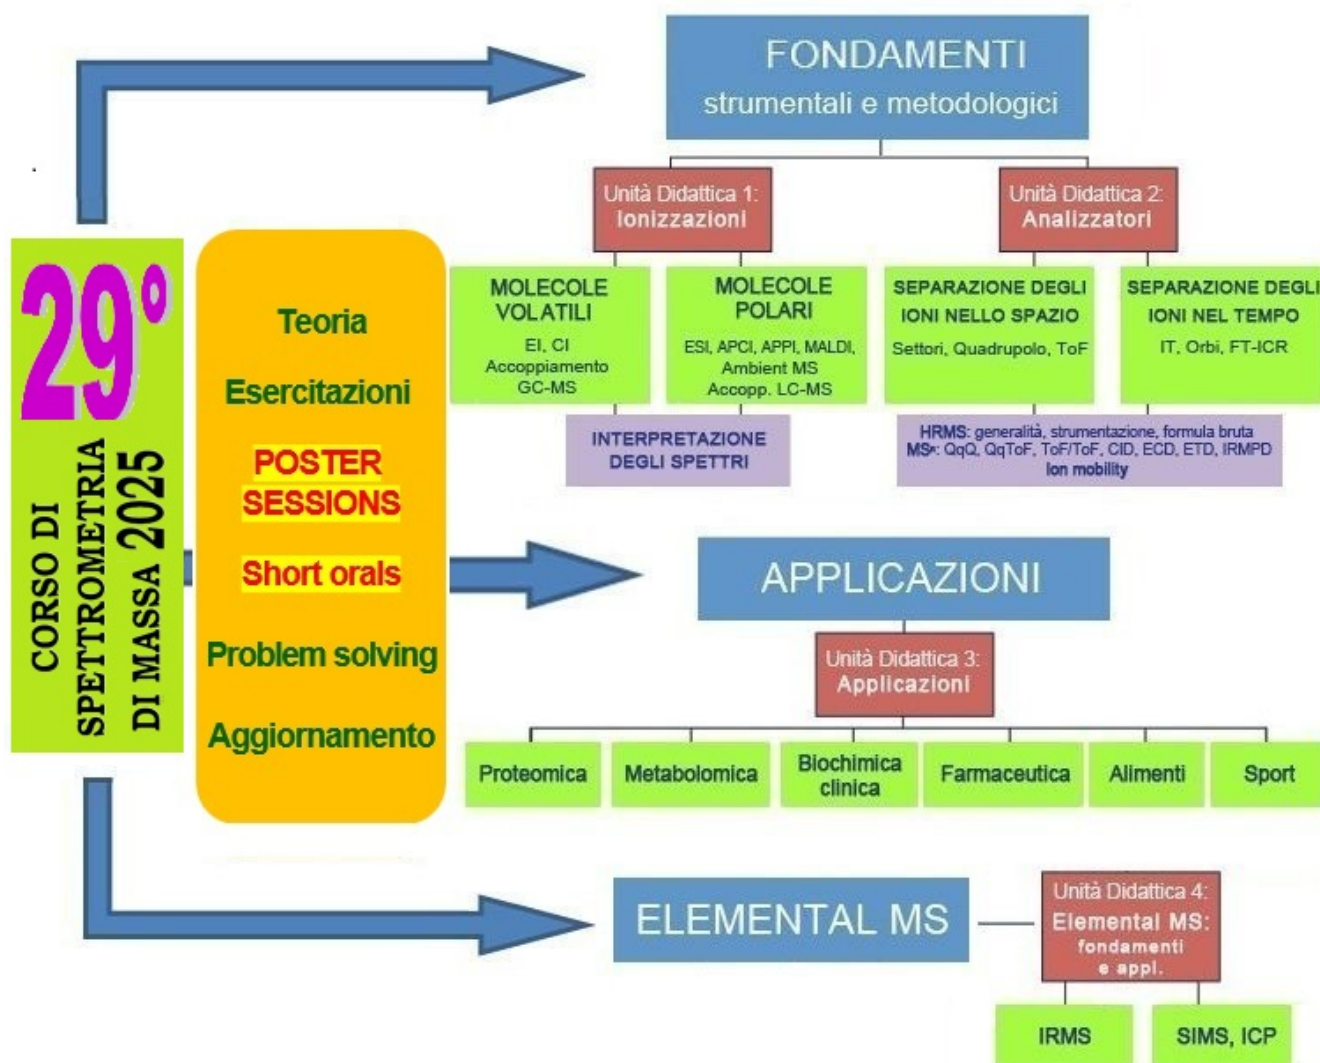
29°
CORSO DI SPETTROMETRIA DI MASSA 2025

Teoria
Esercitazioni
POSTER SESSIONS
Short orals
Problem solving
Aggiornamento

FONDAMENTI
strumentali e metodologici

Unità Didattica 1:
Ionizzazioni

Unità Didattica 2:
Analizzatori

MOLECOLE VOLATILI
EI, CI
Accoppiamento
GC-MS

MOLECOLE POLARI
ESI, APCI, APPI, MALDI,
Ambient MS
Accopp. LC-MS

SEPARAZIONE DEGLI IONI NELLO SPAZIO
Settori, Quadrupolo, ToF

SEPARAZIONE DEGLI IONI NEL TEMPO
IT, Orbi, FT-ICR

INTERPRETAZIONE DEGLI SPETTRI

HRMS: generalità, strumentazione, formula bruta
$MS^n$: QqQ, QqToF, ToF/ToF, CID, ECD, ETD, IRMPD
Ion mobility

APPLICAZIONI

Unità Didattica 3:
Applicazioni

Proteomica
Metabolomica
Biochimica clinica
Farmaceutica
Alimenti
Sport

ELEMENTAL MS

Unità Didattica 4:
Elemental MS:
fondamenti
e appl.

IRMS
SIMS, ICP